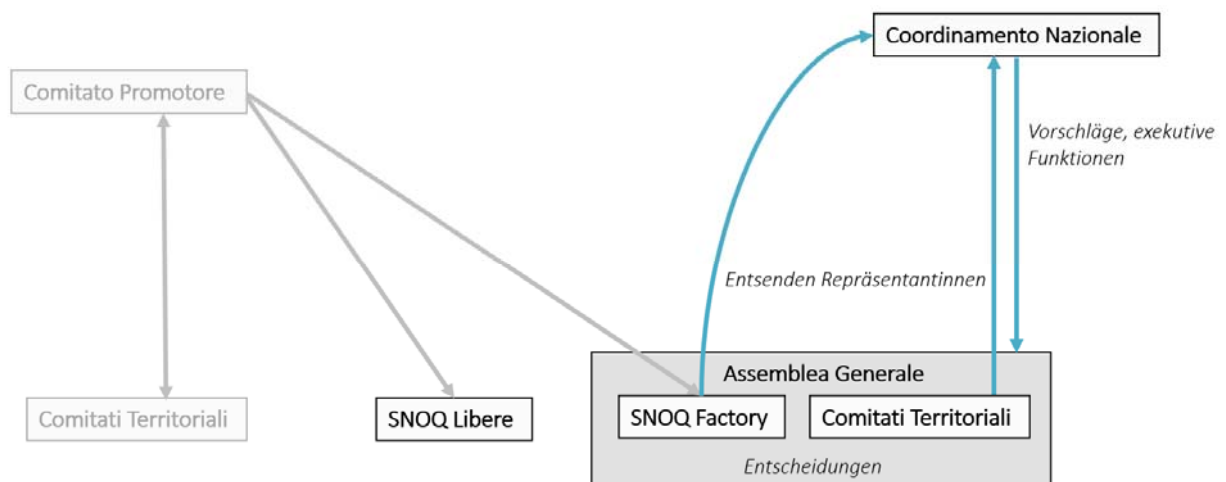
Coordinamento Nazionale

Comitato Promotore

Vorschläge, exekutive Funktionen

Entsenden Repräsentantinnen

Assemblea Generale

Comitati Territoriali

SNOQ Libere

SNOQ Factory

Comitati Territoriali

Entscheidungen